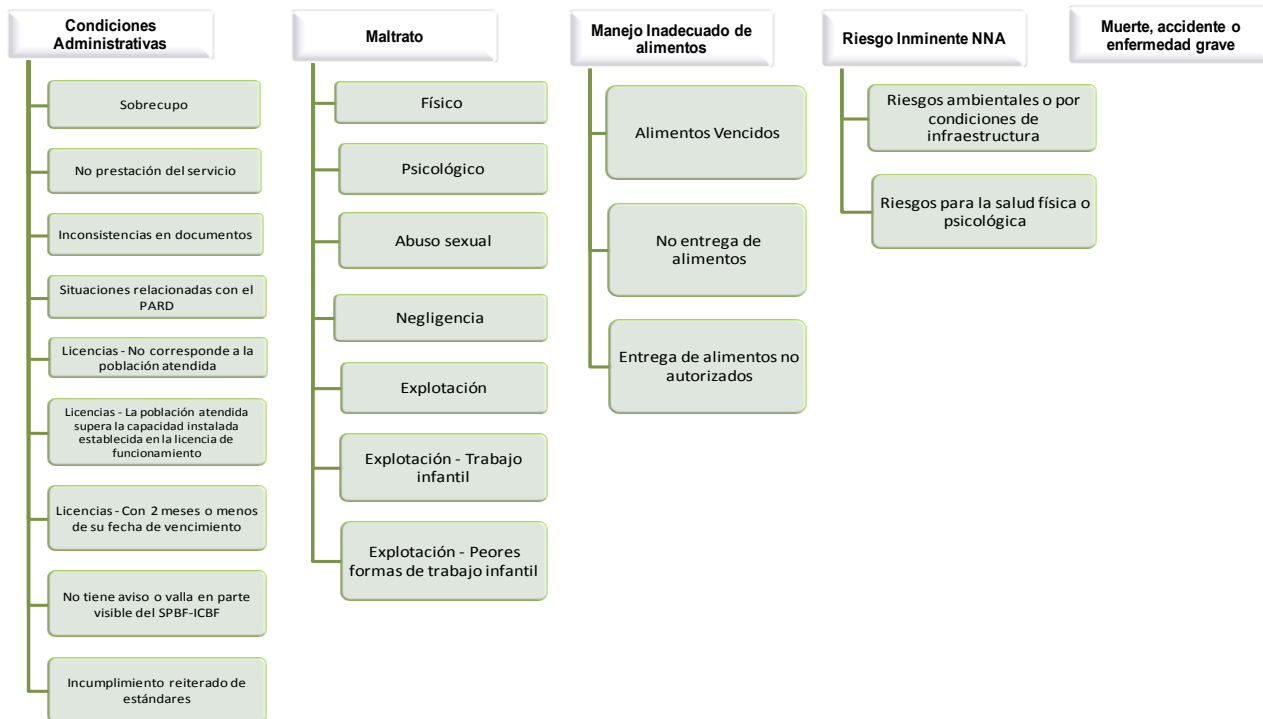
Condiciones Administrativas

Sobrecupo

No prestación del servicio

Inconsistencias en documentos

Situaciones relacionadas con el PARD

Licencias - No corresponde a la población atendida

Licencias - La población atendida supera la capacidad instalada establecida en la licencia de funcionamiento

Licencias - Con 2 meses o menos de su fecha de vencimiento

No tiene aviso o valla en parte visible del SPBF-ICBF

Incumplimiento reiterado de estándares

Maltrato

Físico

Psicológico

Abuso sexual

Negligencia

Explotación

Explotación - Trabajo infantil

Explotación - Peores formas de trabajo infantil

Manejo Inadecuado de alimentos

Alimentos Vencidos

No entrega de alimentos

Entrega de alimentos no autorizados

Riesgo Inminente NNA

Riesgos ambientales o por condiciones de infraestructura

Riesgos para la salud física o psicológica

Muerte, accidente o enfermedad grave